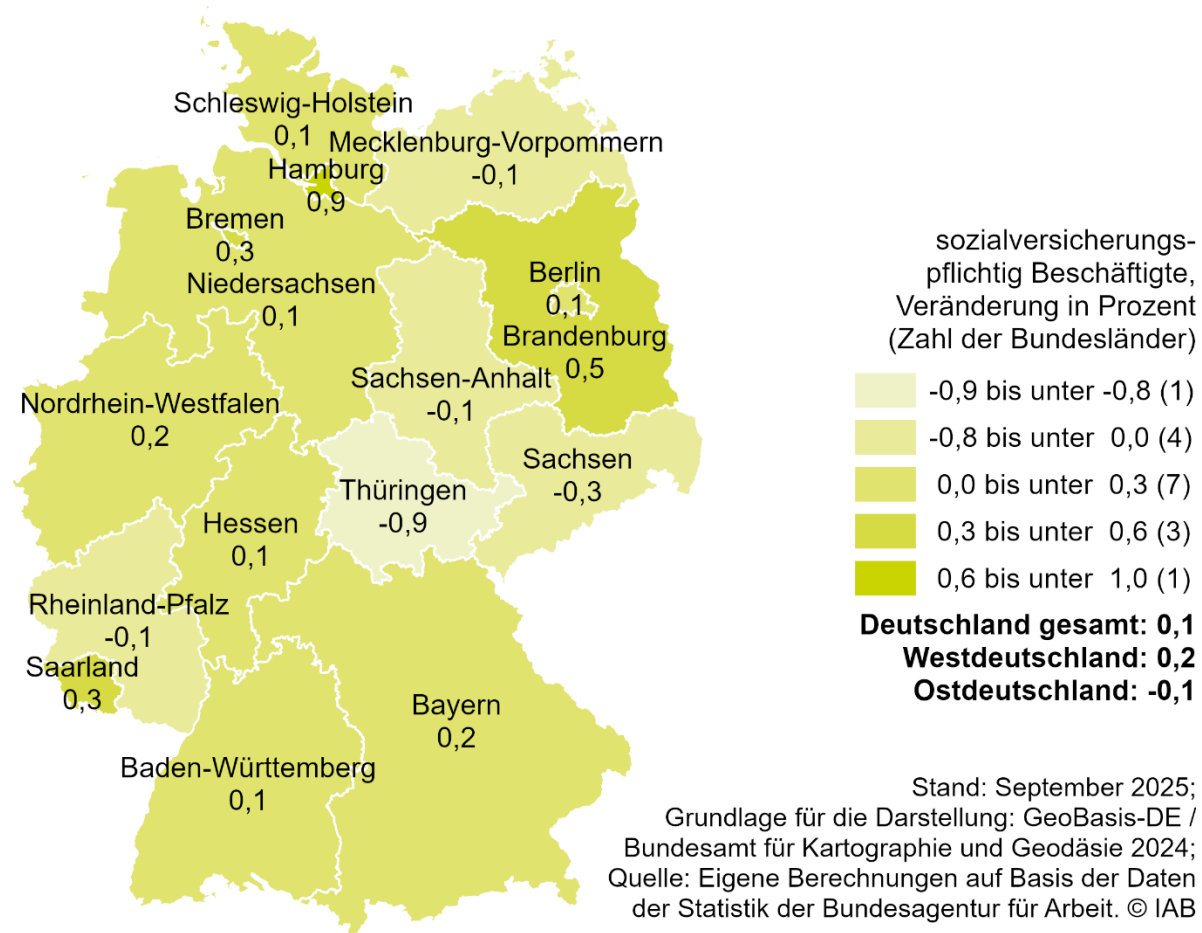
Schleswig-Holstein
0,1
Mecklenburg-Vorpommern
-0,1
Hamburg
0,9
Bremen
0,3
Niedersachsen
0,1
Berlin
0,1
Brandenburg
0,5
Sachsen-Anhalt
-0,1
Nordrhein-Westfalen
0,2
Sachsen
-0,3
Thüringen
-0,9
Hessen
0,1
Rheinland-Pfalz
-0,1
Saarland
0,3
Bayern
0,2
Baden-Württemberg
0,1

sozialversicherungspflichtig Beschäftigte, Veränderung in Prozent (Zahl der Bundesländer)

-0,9 bis unter -0,8 (1)
-0,8 bis unter 0,0 (4)
0,0 bis unter 0,3 (7)
0,3 bis unter 0,6 (3)
0,6 bis unter 1,0 (1)

**Deutschland gesamt: 0,1**
**Westdeutschland: 0,2**
**Ostdeutschland: -0,1**

Stand: September 2025;
Grundlage für die Darstellung: GeoBasis-DE / Bundesamt für Kartographie und Geodäsie 2024;
Quelle: Eigene Berechnungen auf Basis der Daten der Statistik der Bundesagentur für Arbeit. © IAB